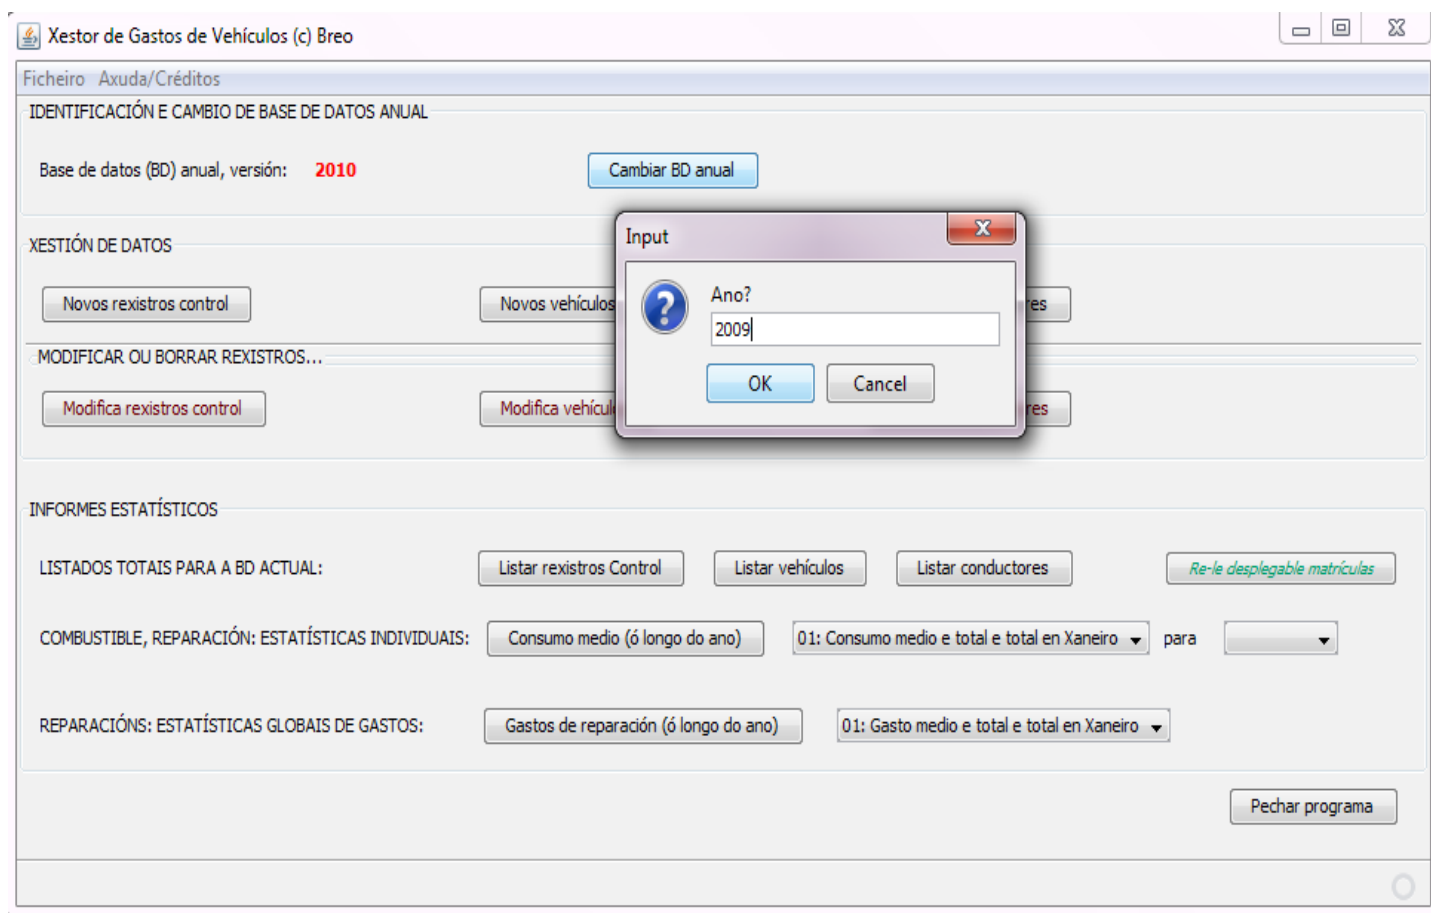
Xestor de Gastos de Vehículos (c) Breo

Ficheiro Axuda/Créditos

IDENTIFICACIÓN E CAMBIO DE BASE DE DATOS ANUAL

Base de datos (BD) anual, versión: 2010

Cambiar BD anual

XESTIÓN DE DATOS

Novos rexistros control

Novos vehículos

res

MODIFICAR OU BORRAR REXISTROS...

Modifica rexistros control

Modifica vehícul

res

Input

Ano?

2009

OK

Cancel

INFORMES ESTATÍSTICOS

LISTADOS TOTAIS PARA A BD ACTUAL:

Listar rexistros Control

Listar vehículos

Listar conductores

Re-le desplegable matrículas

COMBUSTIBLE, REPARACIÓN: ESTATÍSTICAS INDIVIDUAIS:

Consumo medio (ó longo do ano)

01: Consumo medio e total e total en Xaneiro

para

REPARACIÓNS: ESTATÍSTICAS GLOBAIS DE GASTOS:

Gastos de reparación (ó longo do ano)

01: Gasto medio e total e total en Xaneiro

Pechar programa